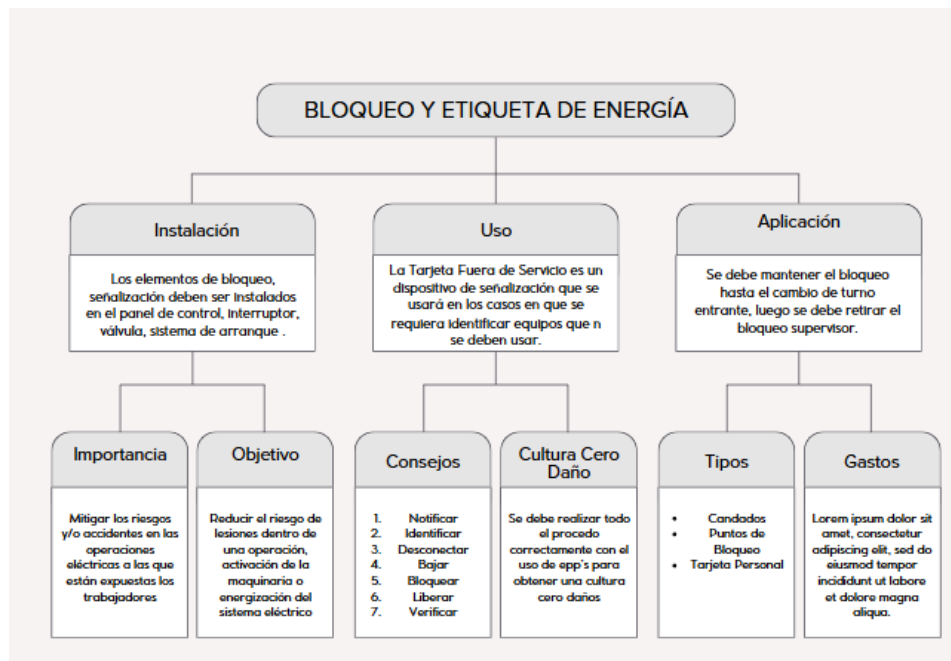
BLOQUEO Y ETIQUETA DE ENERGÍA

Instalación

Los elementos de bloqueo, señalización deben ser instalados en el panel de control, interruptor, válvula, sistema de arranque .

Uso

La Tarjeta Fuera de Servicio es un dispositivo de señalización que se usará en los casos en que se requiera identificar equipos que n se deben usar.

Aplicación

Se debe mantener el bloqueo hasta el cambio de turno entrante, luego se debe retirar el bloqueo supervisor.

Importancia

Mitigar los riesgos y/o accidentes en las operaciones eléctricas a las que están expuestas los trabajadores

Objetivo

Reducir el riesgo de lesiones dentro de una operación, activación de la maquinaria o energización del sistema eléctrico

Consejos

1. Notificar
2. Identificar
3. Desconectar
4. Bajar
5. Bloquear
6. Liberar
7. Verificar

Cultura Cero Daño

Se debe realizar todo el procedo correctamente con el uso de epp's para obtener una cultura cero daños

Tipos

- Candados
- Puntos de Bloqueo
- Tarjeta Personal

Gastos

Lorem ipsum dolor sit amet, consectetur adipiscing elit, sed do eiusmod tempor incididunt ut labore et dolore magna aliqua.